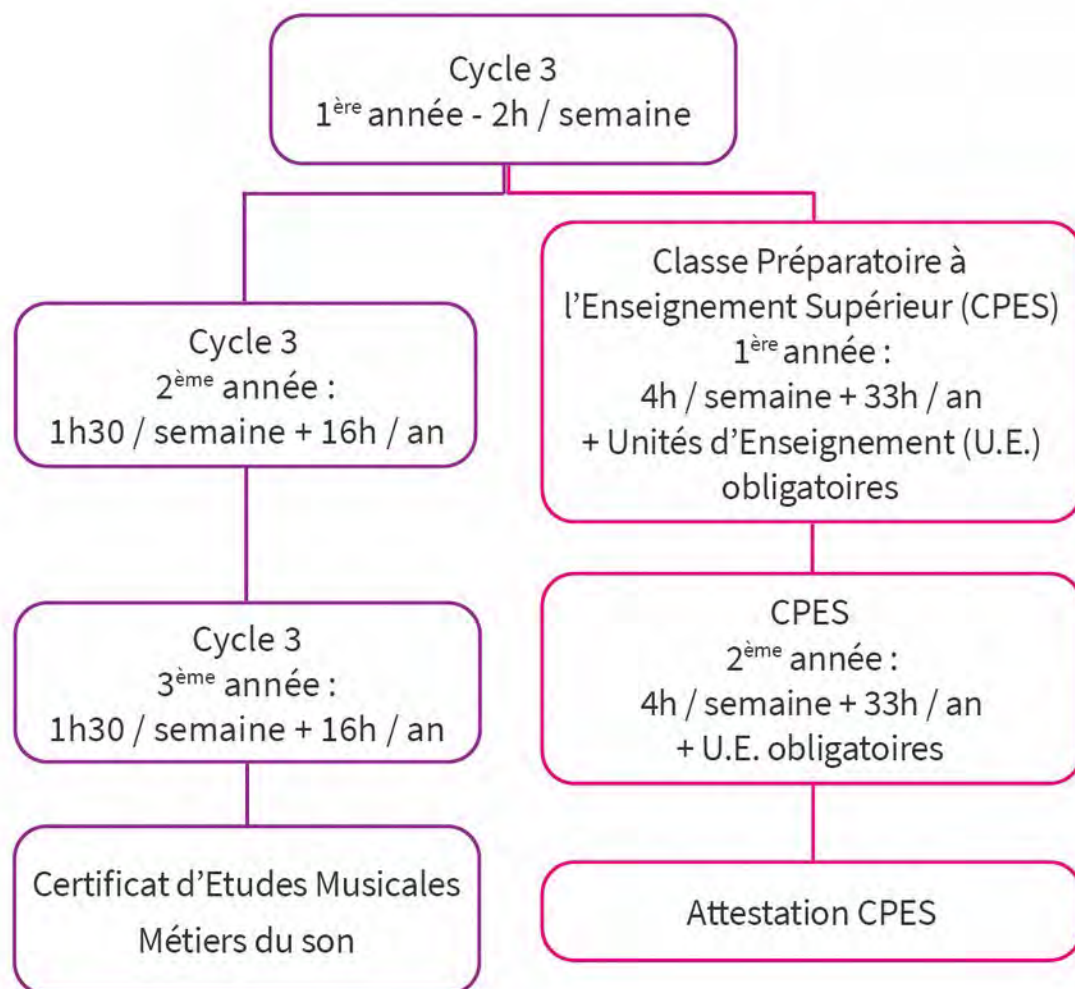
Cycle 3
1$^{\text{ère}}$ année - 2h / semaine

Cycle 3
2$^{\text{ème}}$ année :
1h30 / semaine + 16h / an

Cycle 3
3$^{\text{ème}}$ année :
1h30 / semaine + 16h / an

Certificat d'Etudes Musicales
Métiers du son

Classe Préparatoire à l'Enseignement Supérieur (CPES)
1$^{\text{ère}}$ année :
4h / semaine + 33h / an
+ Unités d'Enseignement (U.E.) obligatoires

CPES
2$^{\text{ème}}$ année :
4h / semaine + 33h / an
+ U.E. obligatoires

Attestation CPES